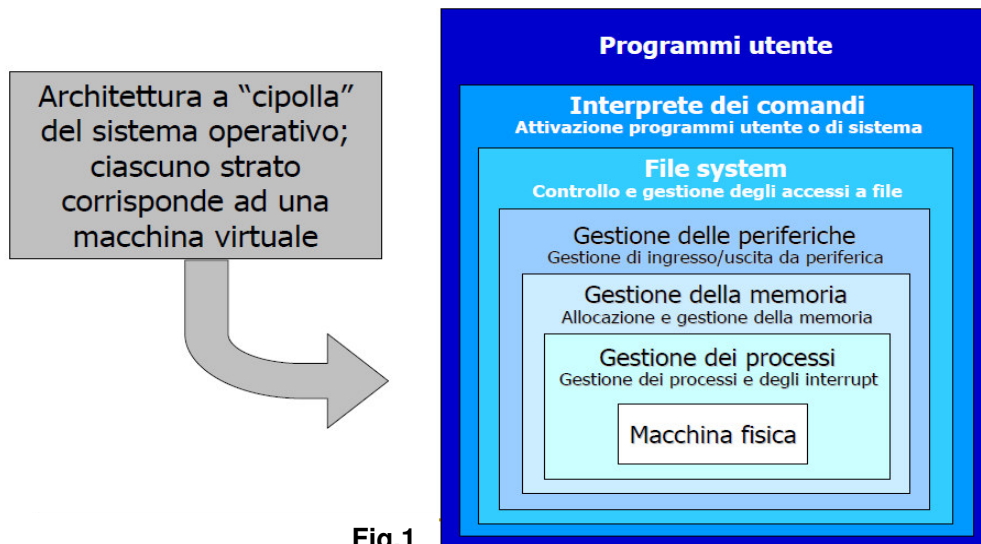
Architettura a “cipolla” del sistema operativo; ciascuno strato corrisponde ad una macchina virtuale

Programmi utente

Interprete dei comandi
Attivazione programmi utente o di sistema

File system
Controllo e gestione degli accessi a file

Gestione delle periferiche
Gestione di ingresso/uscita da periferica

Gestione della memoria
Allocazione e gestione della memoria

Gestione dei processi
Gestione dei processi e degli interrupt

Macchina fisica

Fig 1